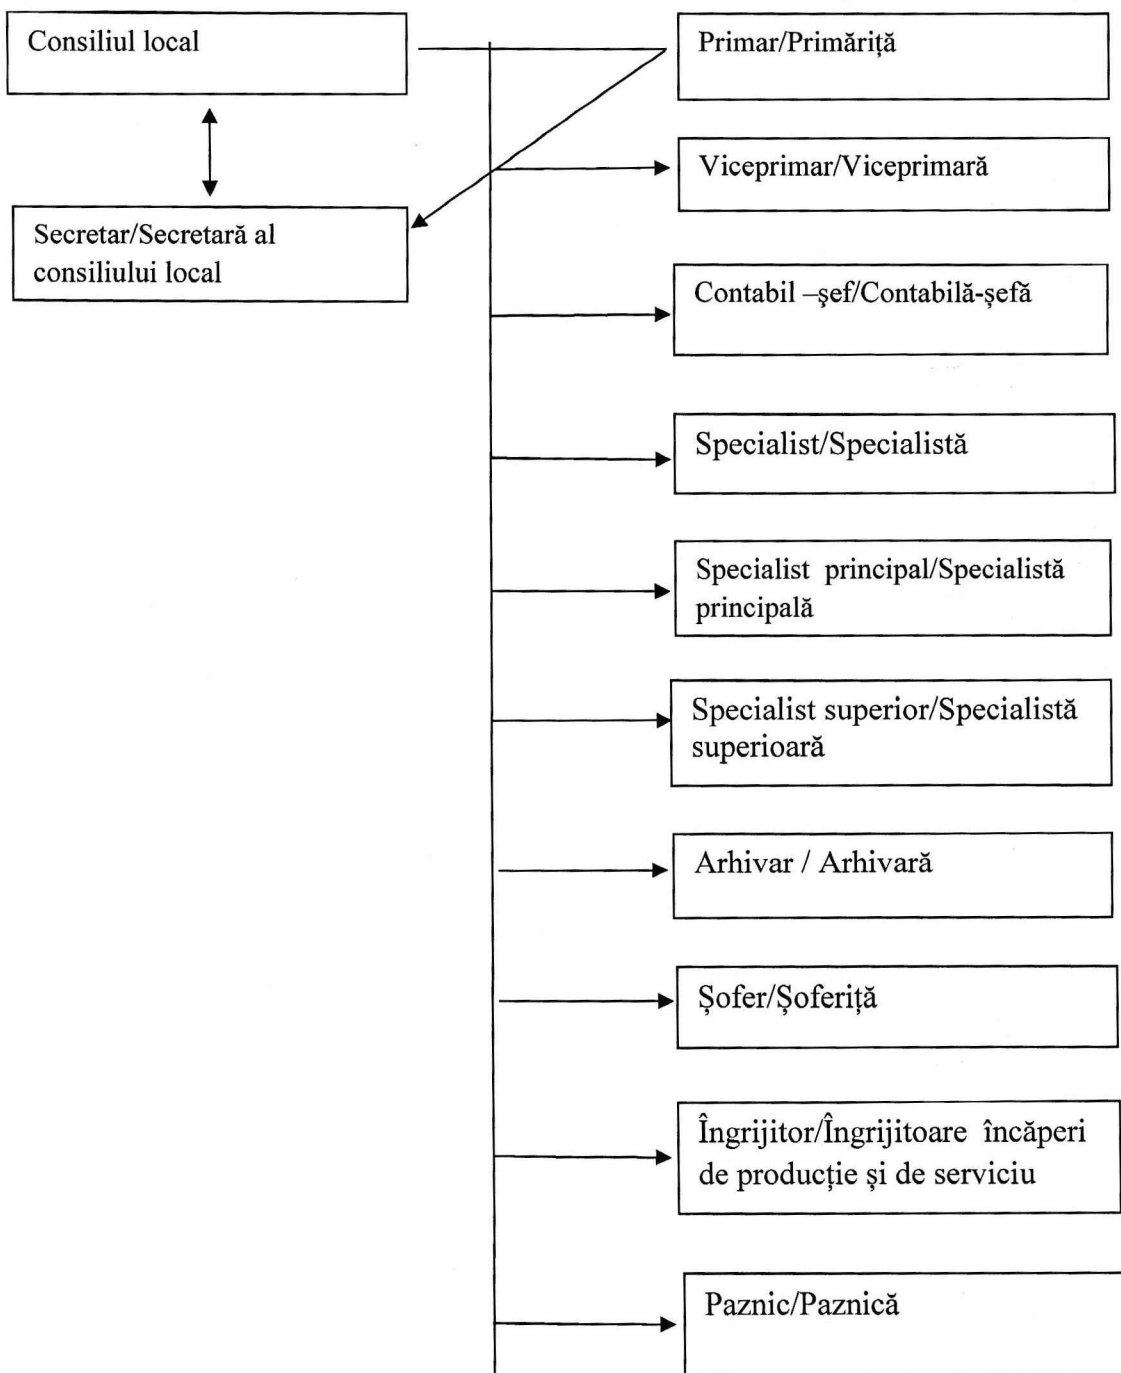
Consiliul local

Primar/Primăriță

Secretar/Secretară al consiliului local

Viceprimar/Viceprimară

Contabil –şef/Contabilă-şefă

Specialist/Specialistă

Specialist principal/Specialistă principală

Specialist superior/Specialistă superioară

Arhivar / Arhivară

Șofer/Șoferiță

Îngrijitor/Îngrijitoare încăperi de producție și de serviciu

Paznic/Paznică